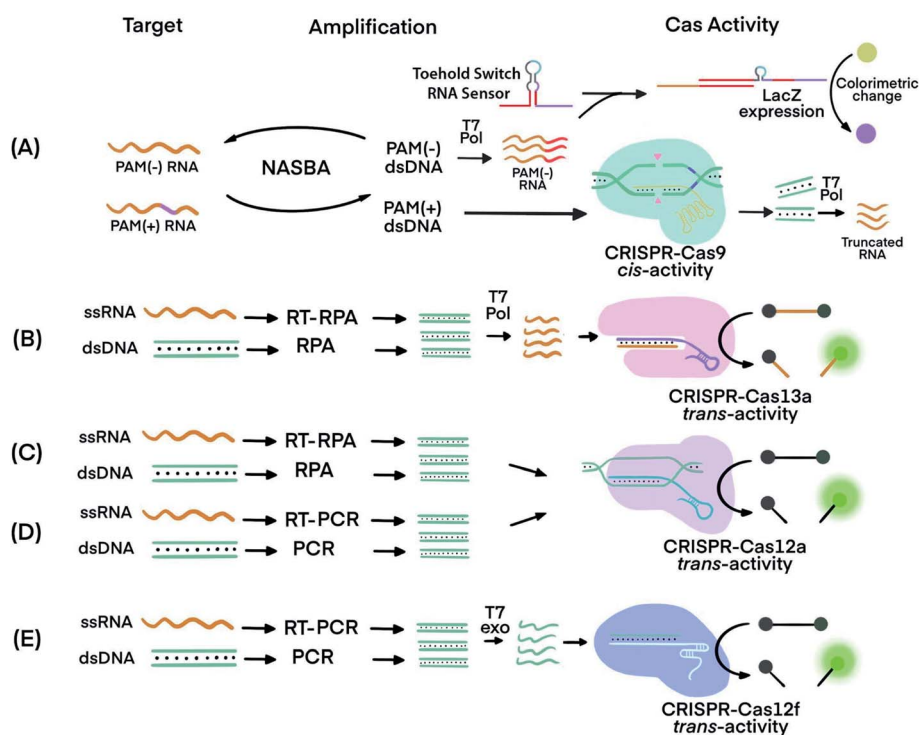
Target

Amplification

Cas Activity

Toehold Switch RNA Sensor

LacZ expression

Colorimetric change

(A)

PAM(-) RNA

PAM(+) RNA

NASBA

PAM(-) dsDNA

PAM(+) dsDNA

T7 Pol

PAM(-) RNA

CRISPR-Cas9 *cis*-activity

T7 Pol

Truncated RNA

(B)

ssRNA → RT-RPA

dsDNA → RPA

T7 Pol

CRISPR-Cas13a *trans*-activity

(C)

ssRNA → RT-RPA

dsDNA → RPA

(D)

ssRNA → RT-PCR

dsDNA → PCR

CRISPR-Cas12a *trans*-activity

(E)

ssRNA → RT-PCR

dsDNA → PCR

T7 exo

CRISPR-Cas12f *trans*-activity